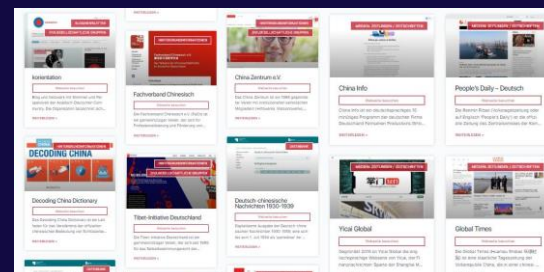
AUSGEWÄHLTER
GESELLSCHAFTLICHE GRUPPEN

Konfrontation

WEITERLESEN »

INSTITUTIONEN

Fachverband Chinesisch

WEITERLESEN »

China.Zentrum e.V.

WEITERLESEN »

MEDIEN, ZEITUNGEN / ZEITSCHRIFTEN

China Info

WEITERLESEN »

MEDIEN, ZEITUNGEN / ZEITSCHRIFTEN

People's Daily – Deutsch

WEITERLESEN »

INSTITUTIONEN

DECODING CHINA

Decoding China Dictionary

WEITERLESEN »

GESELLSCHAFTLICHE GRUPPEN

Tibet-Initiative Deutschland

WEITERLESEN »

DATENBANK

Deutsch-chinesische Nachrichten 1930-1939

WEITERLESEN »

Yicai Global

WEITERLESEN »

MEDIEN, ZEITUNGEN / ZEITSCHRIFTEN

Global Times